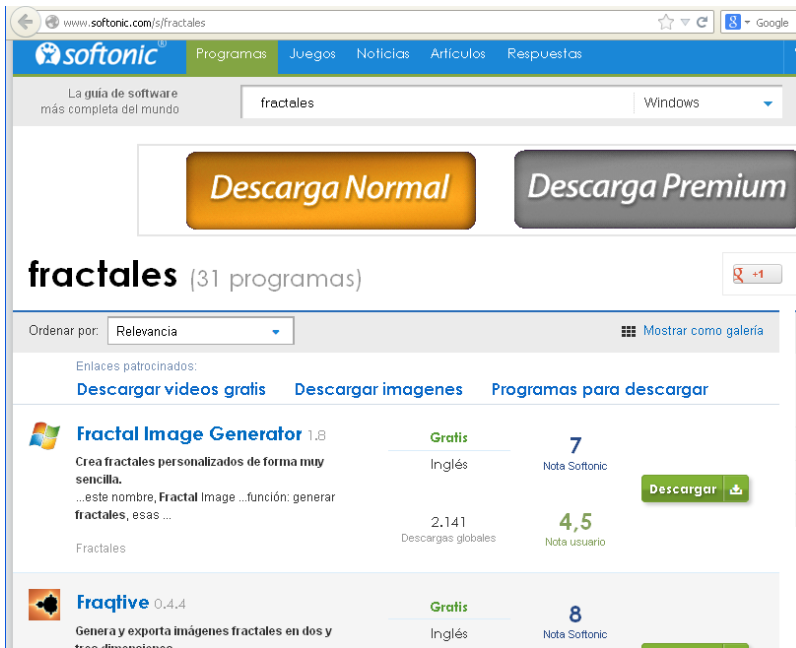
www.softonic.com/s/fractales

Google

softonic®

Programas Juegos Noticias Artículos Respuestas

La guía de software más completa del mundo

fractales

Windows

Descarga Normal

Descarga Premium

fractales (31 programas)

+1

Ordenar por: Relevancia

Mostrar como galería

Enlaces patrocinados:

Descargar videos gratis Descargar imagenes Programas para descargar

Fractal Image Generator 1.8

Crea fractales personalizados de forma muy sencilla.

...este nombre, Fractal Image ...función: generar fractales, esas ...

Fractales

Gratis

Inglés

2.141
Descargas globales

7
Nota Softonic

4,5
Nota usuario

Descargar

Fraqtive 0.4.4

Genera y exporta imágenes fractales en dos y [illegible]

Gratis

Inglés

8
Nota Softonic